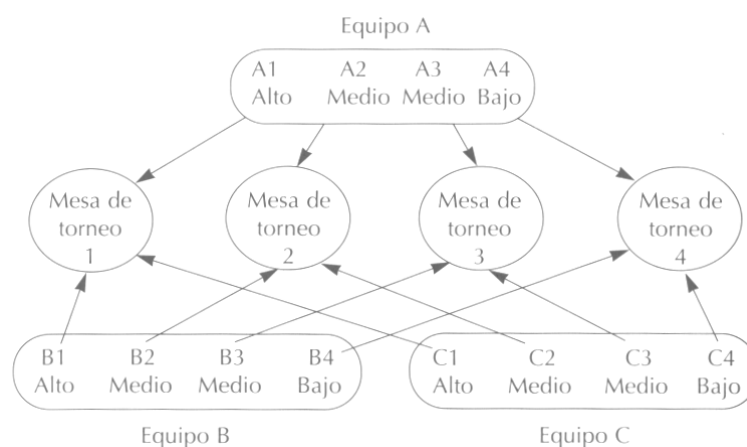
Equipo A

A1 Alto
A2 Medio
A3 Medio
A4 Bajo

Mesa de torneo 1
Mesa de torneo 2
Mesa de torneo 3
Mesa de torneo 4

B1 Alto
B2 Medio
B3 Medio
B4 Bajo

C1 Alto
C2 Medio
C3 Medio
C4 Bajo

Equipo B

Equipo C